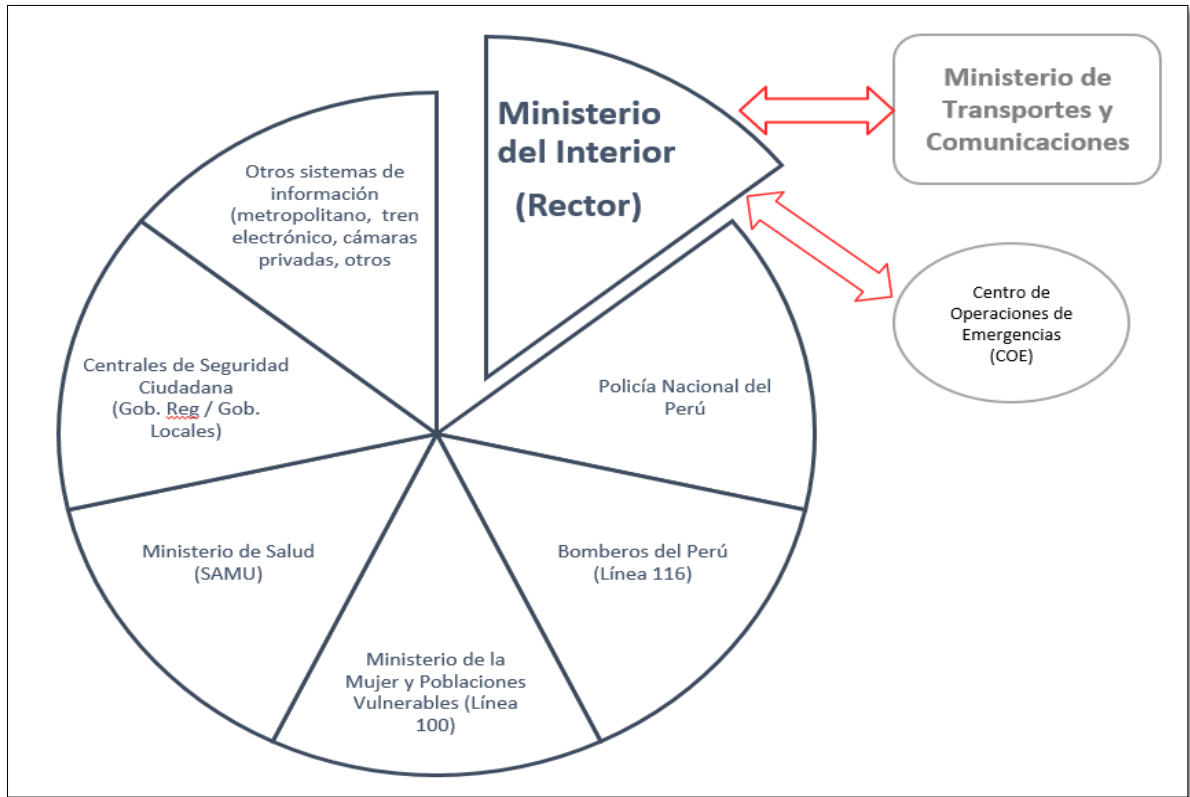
Ministerio del Interior

(Rector)

Ministerio de Transportes y Comunicaciones

Centro de Operaciones de Emergencias (COE)

Otros sistemas de información (metropolitano, tren electrónico, cámaras privadas, otros

Policía Nacional del Perú

Centrales de Seguridad Ciudadana (Gob. Reg / Gob. Locales)

Bomberos del Perú (Línea 116)

Ministerio de Salud (SAMU)

Ministerio de la Mujer y Poblaciones Vulnerables (Línea 100)